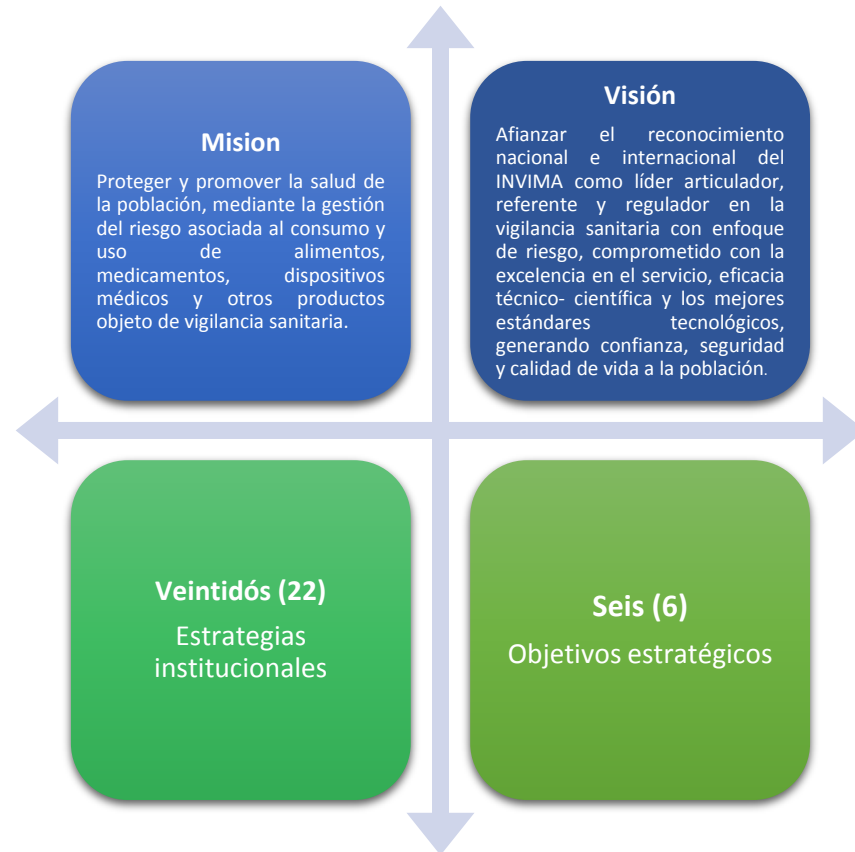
Mision

Proteger y promover la salud de la población, mediante la gestión del riesgo asociada al consumo y uso de alimentos, medicamentos, dispositivos médicos y otros productos objeto de vigilancia sanitaria.

Visión

Afianzar el reconocimiento nacional e internacional del INVIMA como líder articulador, referente y regulador en la vigilancia sanitaria con enfoque de riesgo, comprometido con la excelencia en el servicio, eficacia técnico- científica y los mejores estándares tecnológicos, generando confianza, seguridad y calidad de vida a la población.

Veintidós (22)

Estrategias institucionales

Seis (6)

Objetivos estratégicos